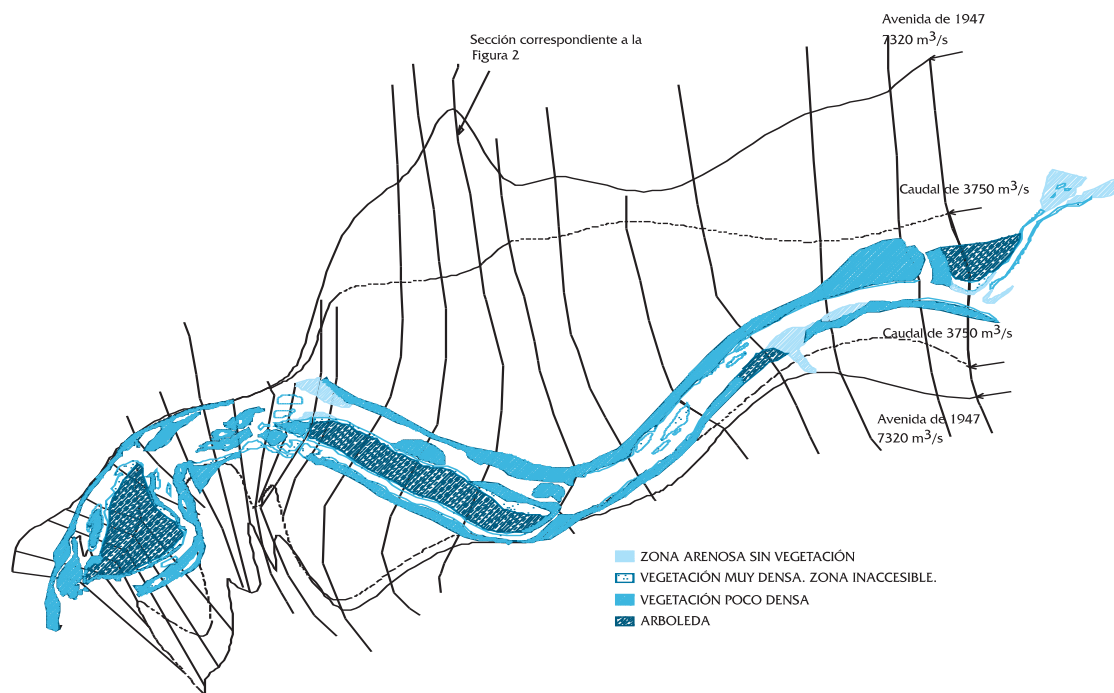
Avenida de 1947
7320 m$^3$/s

Sección correspondiente a la Figura 2

Caudal de 3750 m$^3$/s

Caudal de 3750 m$^3$/s

Avenida de 1947
7320 m$^3$/s

ZONA ARENOSA SIN VEGETACIÓN
VEGETACIÓN MUY DENSA. ZONA INACCESIBLE.
VEGETACIÓN POCO DENSA
ARBOLEDA